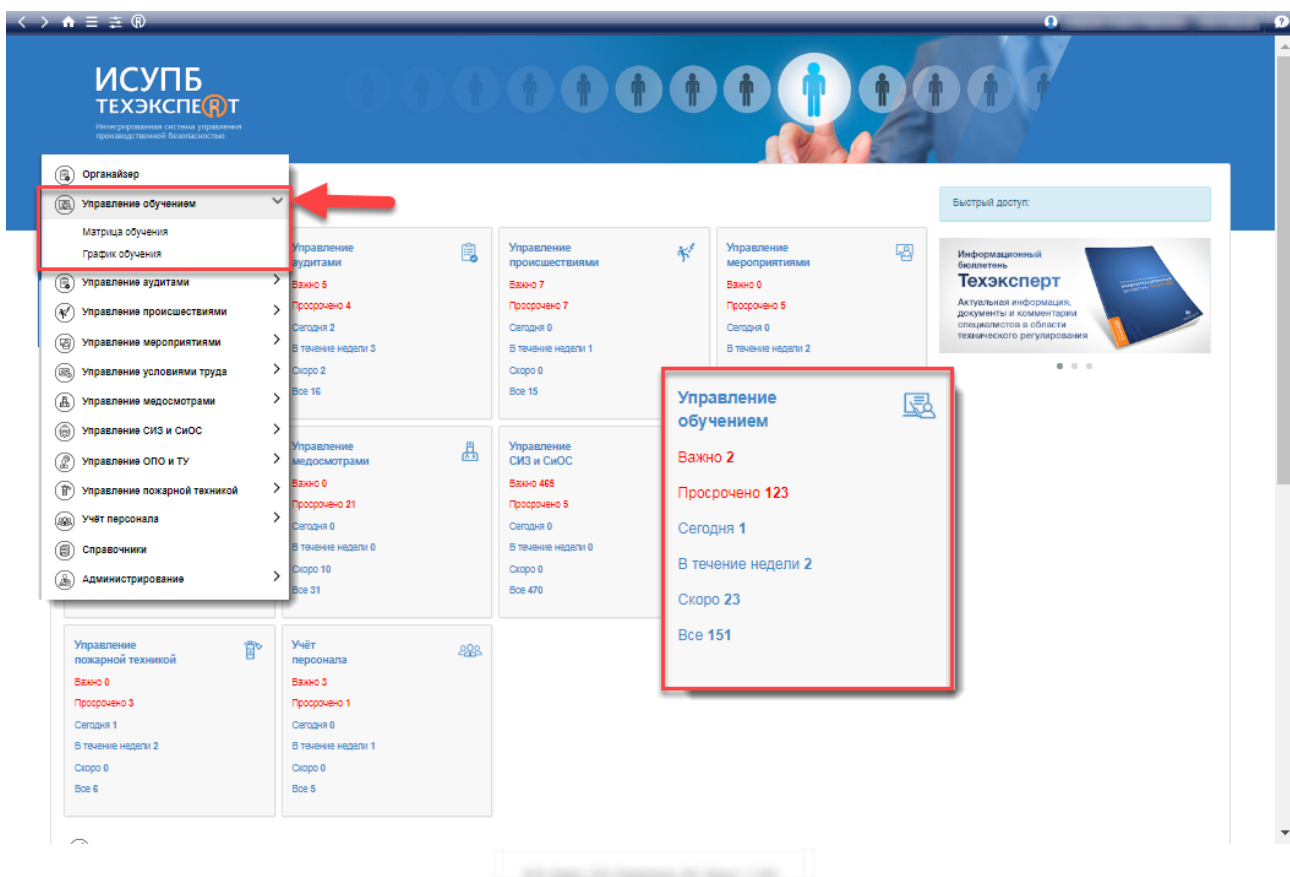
ИСУПБ
ТЕХЭКСПЕRТ
Интегрированная система управления производственной безопасностью

Органайзер
Управление обучением
Матрица обучения
График обучения
Управление аудитами
Управление происшествиями
Управление мероприятиями
Управление условиями труда
Управление медосмотрами
Управление СИЗ и СиОС
Управление ОПО и ТУ
Управление пожарной техникой
Учёт персонала
Справочники
Администрирование

Управление аудитами
Важно 5
Просрочено 4
Сегодня 2
В течение недели 3
Скоро 2
Все 16

Управление происшествиями
Важно 7
Просрочено 7
Сегодня 0
В течение недели 1
Скоро 0
Все 15

Управление мероприятиями
Важно 0
Просрочено 5
Сегодня 0
В течение недели 2

Управление медосмотрами
Важно 0
Просрочено 21
Сегодня 0
В течение недели 0
Скоро 10
Все 31

Управление СИЗ и СиОС
Важно 465
Просрочено 5
Сегодня 0
В течение недели 0
Скоро 0
Все 470

Управление пожарной техникой
Важно 0
Просрочено 3
Сегодня 1
В течение недели 2
Скоро 0
Все 6

Учёт персонала
Важно 3
Просрочено 1
Сегодня 0
В течение недели 1
Скоро 0
Все 5

Управление обучением
Важно 2
Просрочено 123
Сегодня 1
В течение недели 2
Скоро 23
Все 151

Быстрый доступ:

Информационный бюллетень
Техэксперт
Актуальная информация, документы и комментарии специалистов в области технического регулирования